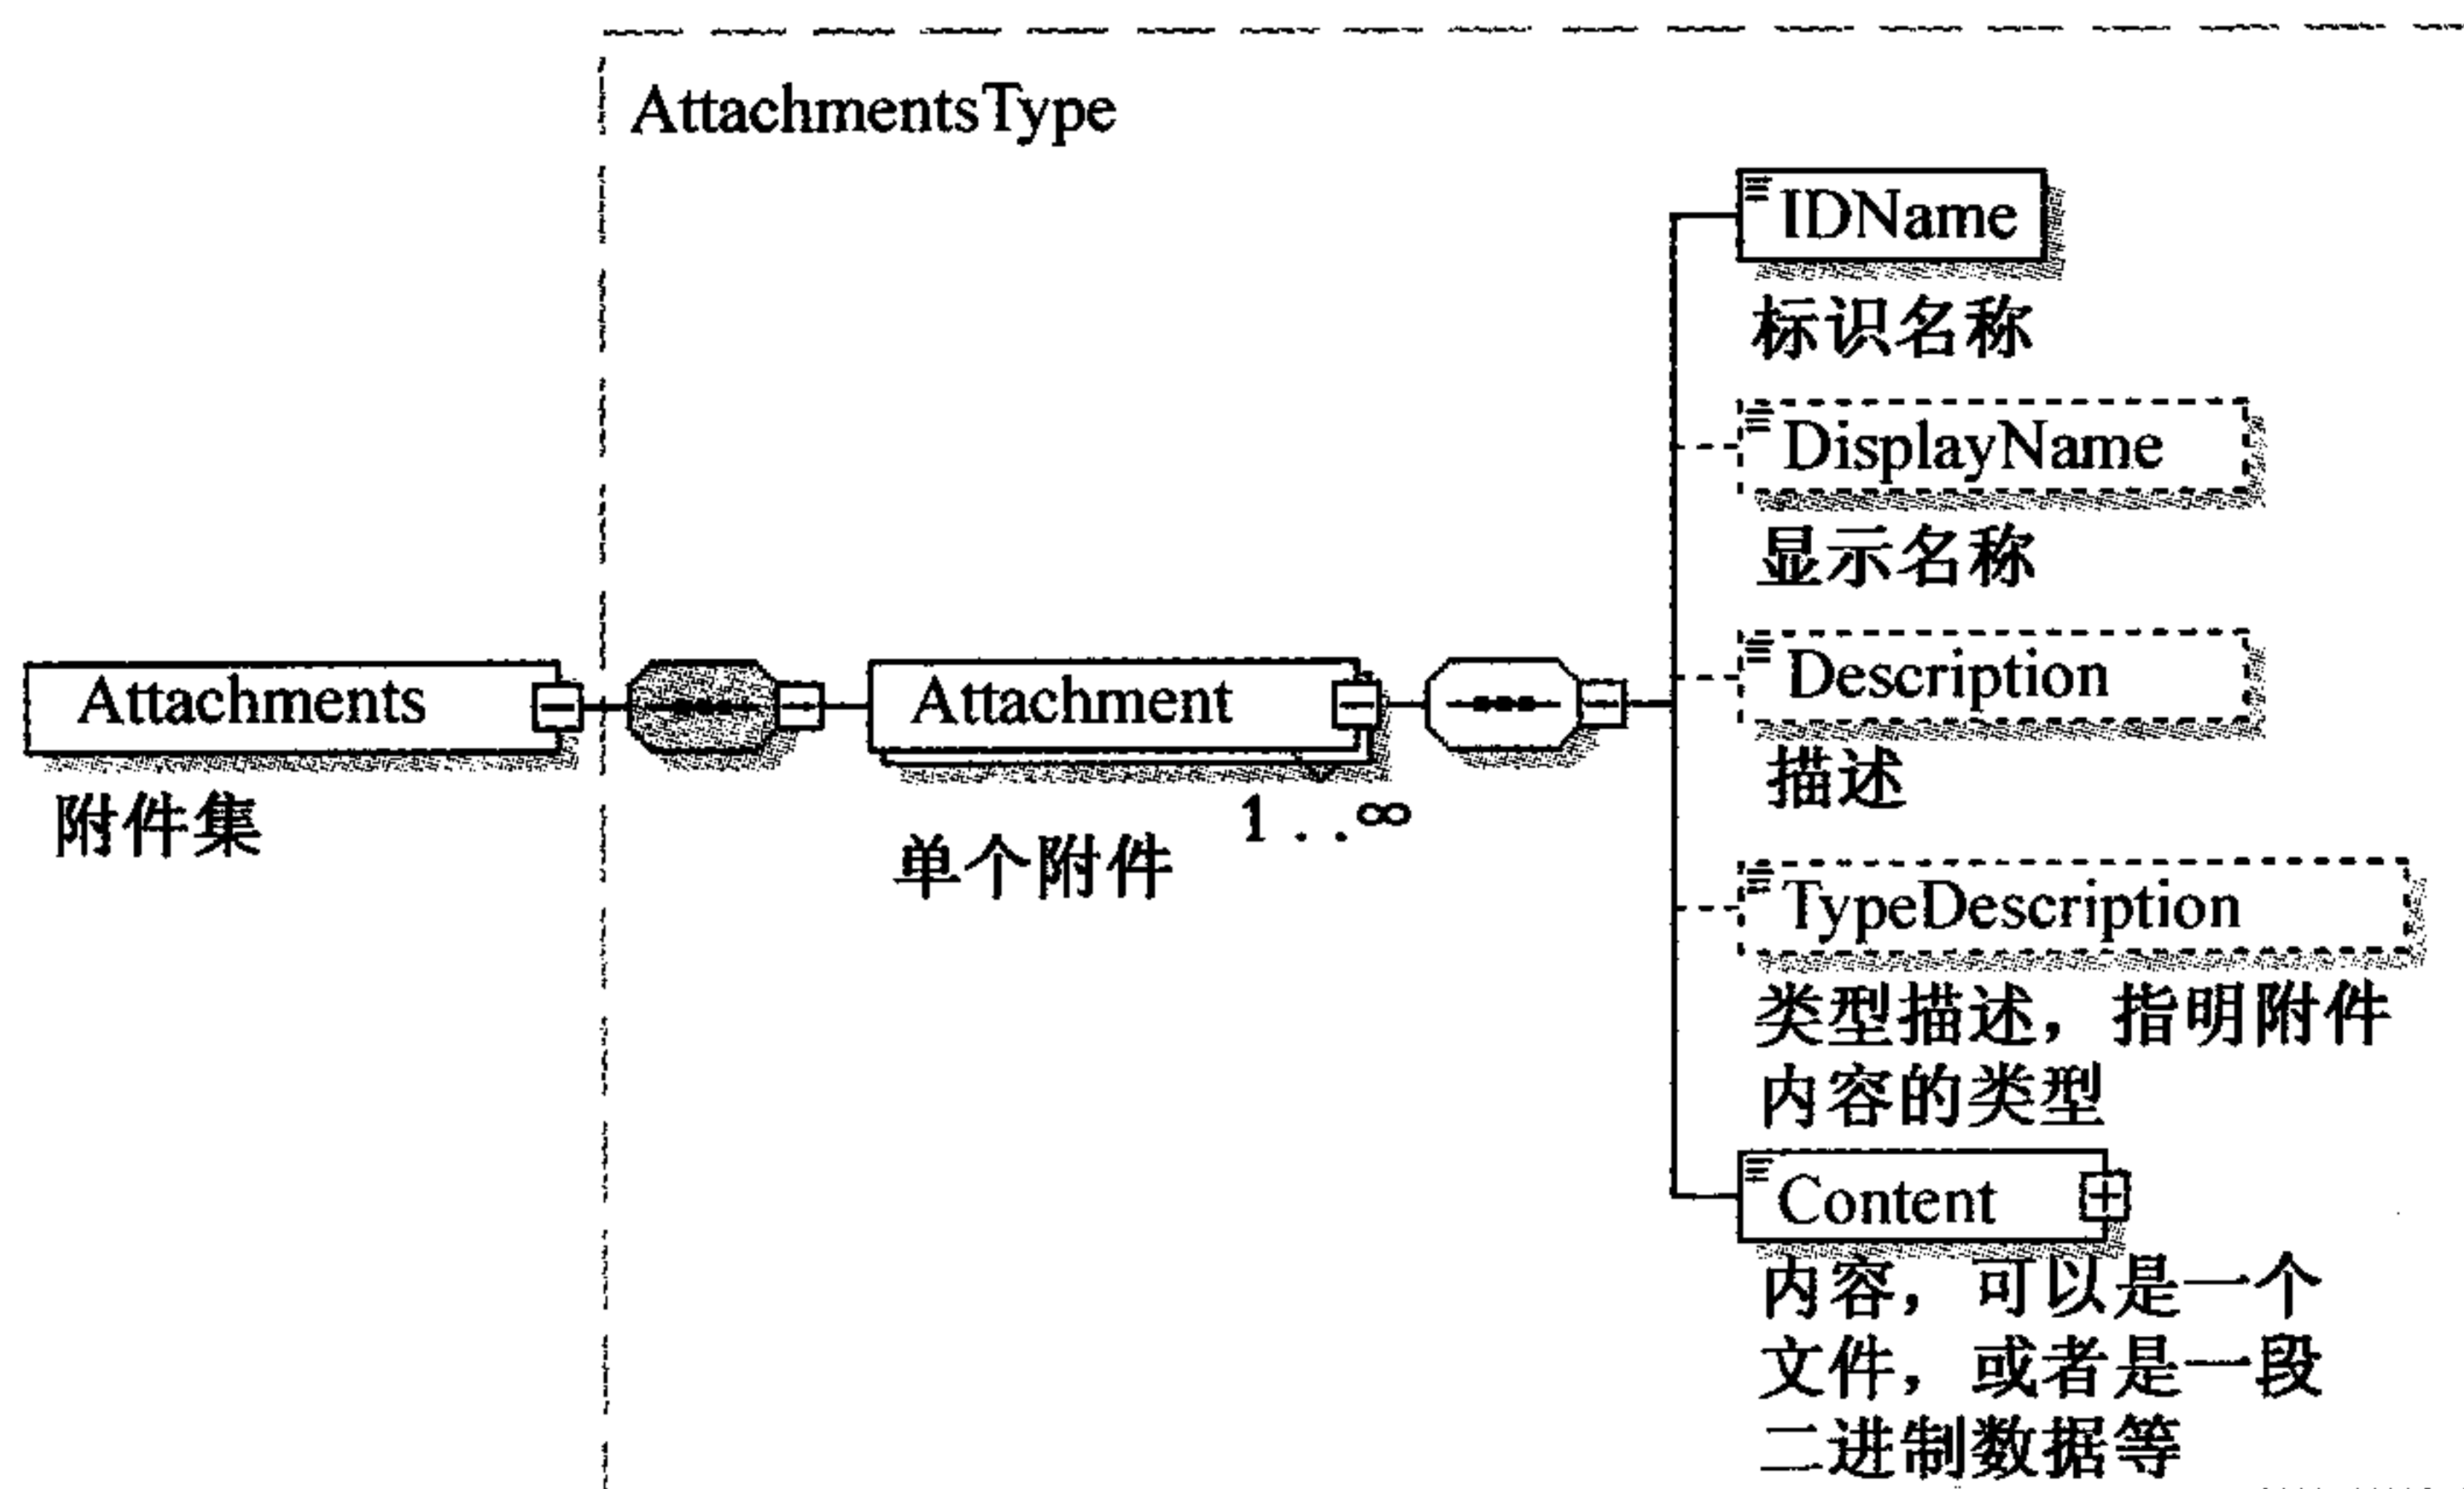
AttachmentsType

Attachments
附件集

Attachment
单个附件
1..∞

IDName
标识名称

DisplayName
显示名称

Description
描述

TypeDescription
类型描述，指明附件内容的类型

Content
内容，可以是一个文件，或者是一段二进制数据等